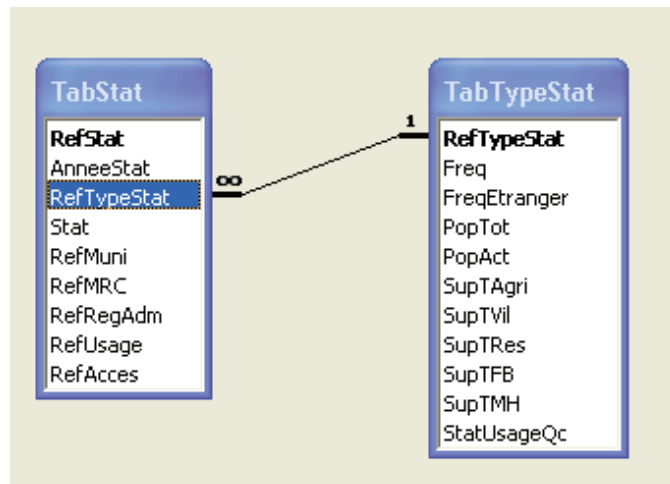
TabStat

RefStat
AnneeStat
RefTypeStat
Stat
RefMuni
RefMRC
RefRegAdm
RefUsage
RefAcces

∞

1

TabTypeStat

RefTypeStat
Freq
FreqEtranger
PopTot
PopAct
SupTAgri
SupTVil
SupTRes
SupTFB
SupTMH
StatUsageQc